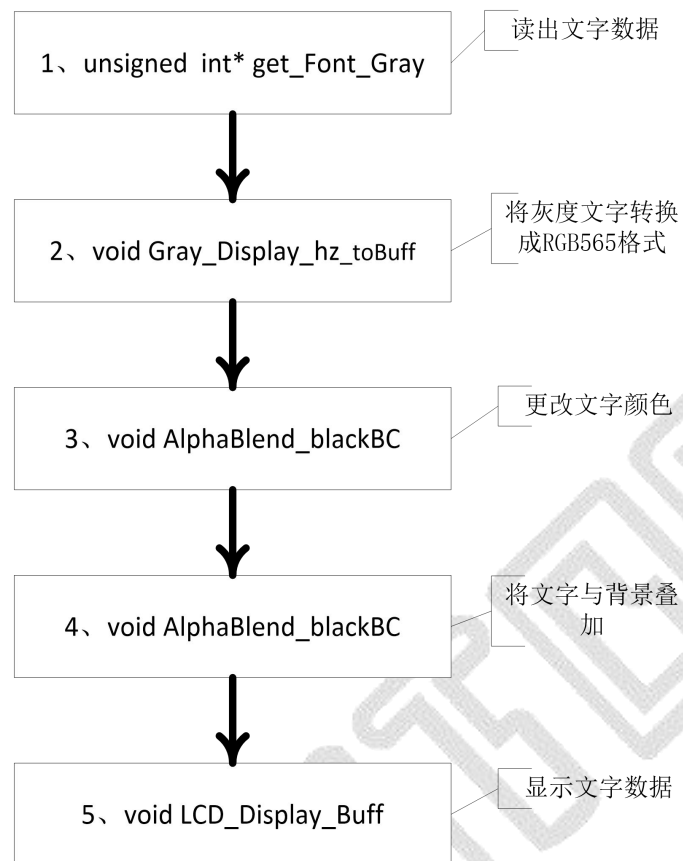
1、unsigned int* get_Font_Gray

读出文字数据

2、void Gray_Display_hz_toBuff

将灰度文字转换成RGB565格式

3、void AlphaBlend_blackBC

更改文字颜色

4、void AlphaBlend_blackBC

将文字与背景叠加

5、void LCD_Display_Buff

显示文字数据